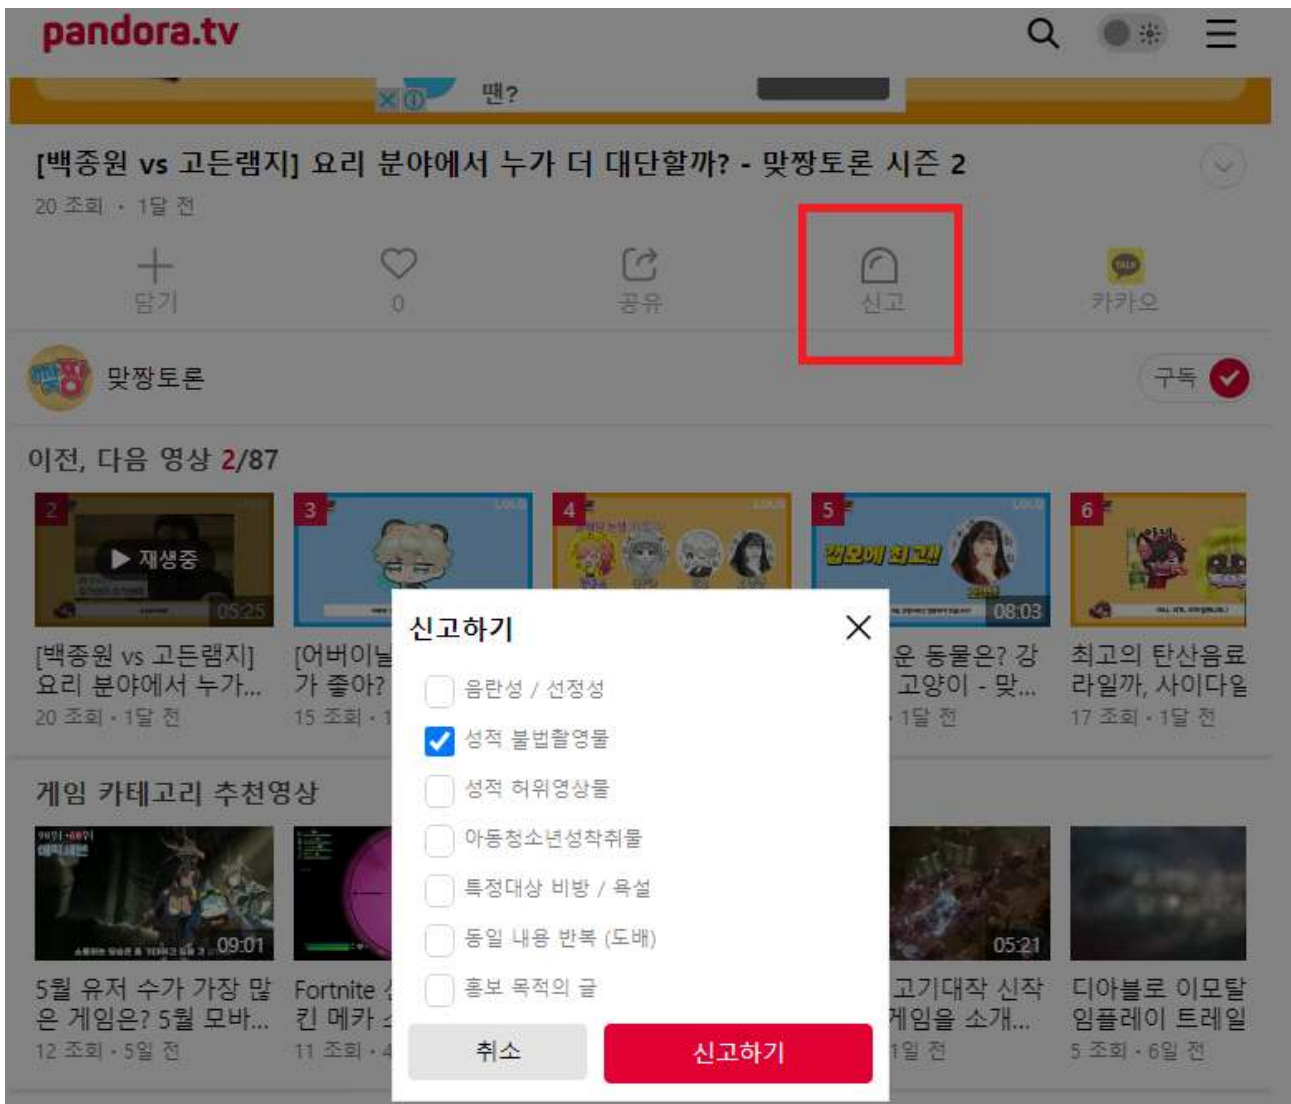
pandora.tv

땐?

[백종원 vs 고든램지] 요리 분야에서 누가 더 대단할까? - 맞짱토론 시즌 2

20 조회 · 1달 전

담기
0
공유
신고
카카오

맞짱토론

구독

이전, 다음 영상 2/87

2 재생중 05:25
[백종원 vs 고든램지] 요리 분야에서 누가...
20 조회 · 1달 전

3
[어버이날 가 좋아?
15 조회 · 1

4

5 08:03
운 동물은? 강 고양이 - 맞...
1달 전

6
최고의 탄산음료 라일까, 사이다일
17 조회 · 1달 전

게임 카테고리 추천영상

09:01
5월 유저 수가 가장 많은 게임은? 5월 모바...
12 조회 · 5일 전

Fortnite 킨 메카
11 조회 · 4

05:21
고기대작 신작 게임을 소개...
1일 전

디아블로 이모탈 임플레이 트레일
5 조회 · 6일 전

신고하기

음란성 / 선정성
성적 불법촬영물
성적 허위영상물
아동청소년성착취물
특정대상 비방 / 욕설
동일 내용 반복 (도배)
홍보 목적의 글

취소
신고하기